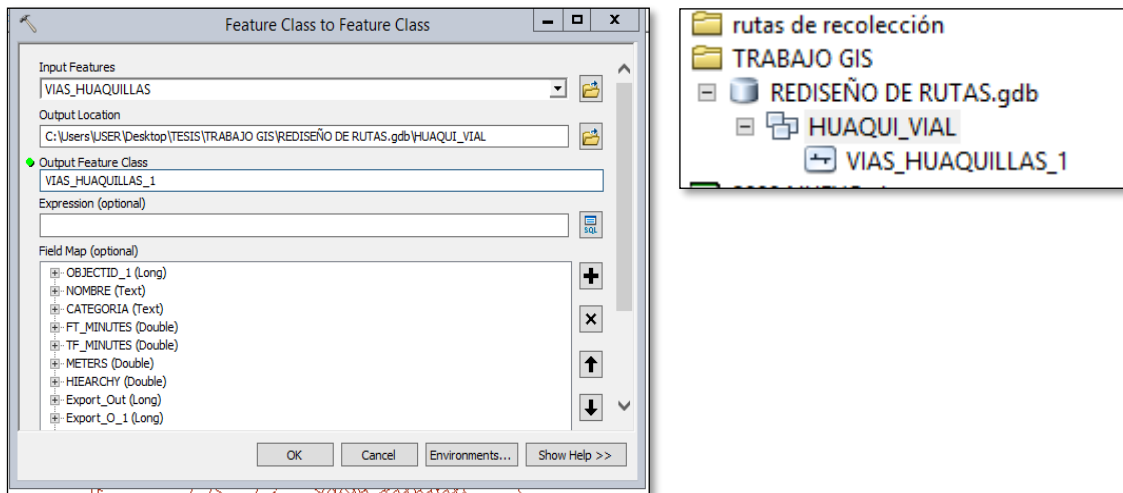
Feature Class to Feature Class

Input Features
VIAS_HUAQUILLAS

Output Location
C:\Users\USER\Desktop\TESIS\TRABAJO GIS\REDISEÑO DE RUTAS.gdb\HUAQUI_VIAL

Output Feature Class
VIAS_HUAQUILLAS_1

Expression (optional)

SQL

Field Map (optional)
OBJECTID_1 (Long)
NOMBRE (Text)
CATEGORIA (Text)
FT_MINUTES (Double)
TF_MINUTES (Double)
METERS (Double)
HIEARCHY (Double)
Export_Out (Long)
Export_O_1 (Long)

OK
Cancel
Environments...
Show Help >>

rutas de recolección
TRABAJO GIS
REDISEÑO DE RUTAS.gdb
HUAQUI_VIAL
VIAS_HUAQUILLAS_1